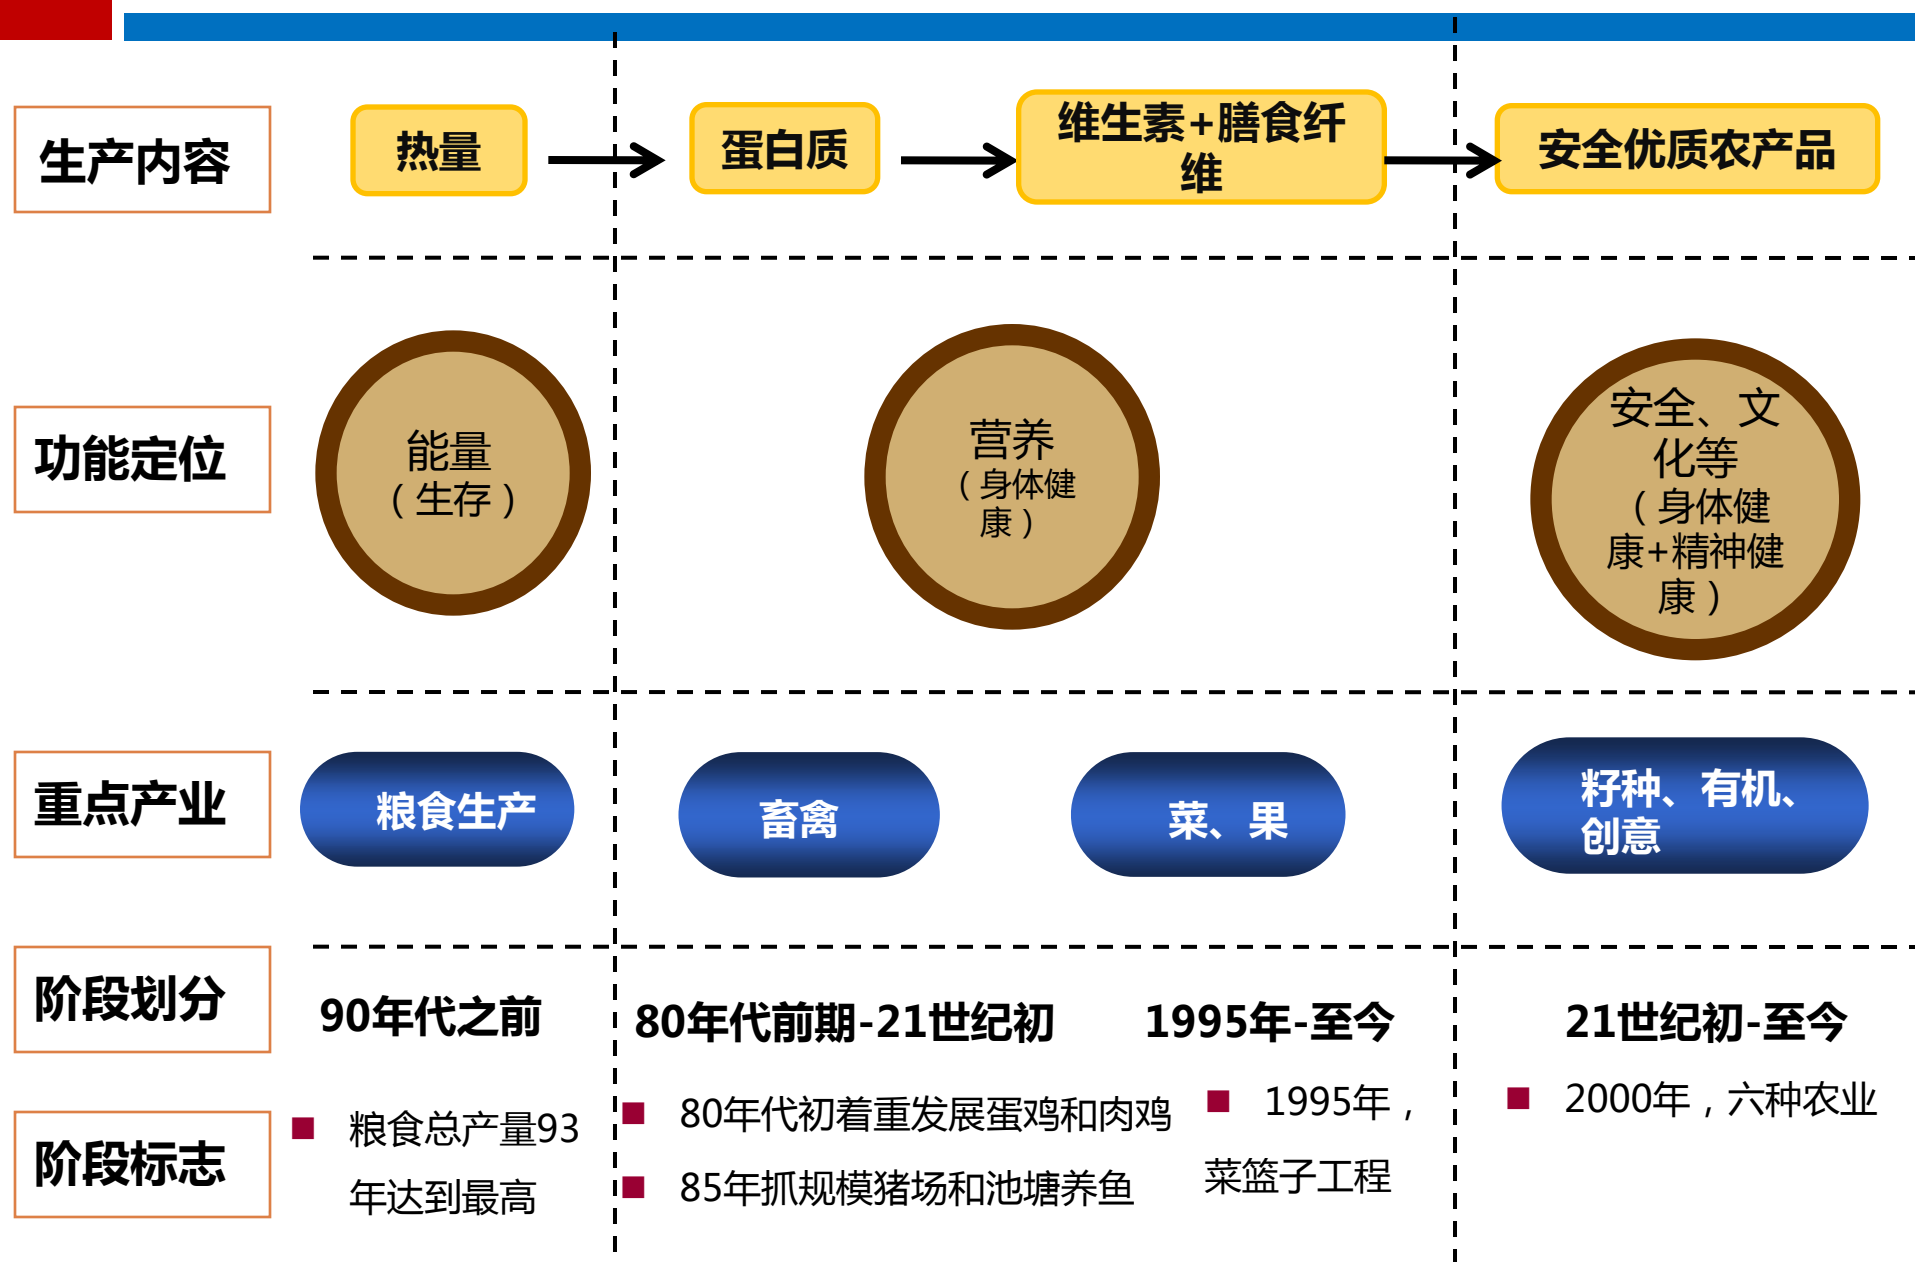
生产内容

热量

蛋白质

维生素+膳食纤维

安全优质农产品

功能定位

能量（生存）

营养（身体健康）

安全、文化等（身体健康+精神健康）

重点产业

粮食生产

畜禽

菜、果

籽种、有机、创意

阶段划分

90年代之前

80年代前期-21世纪初

1995年-至今

21世纪初-至今

阶段标志

粮食总产量93年达到最高

80年代初着重发展蛋鸡和肉鸡

85年抓规模猪场和池塘养鱼

1995年，菜篮子工程

2000年，六种农业